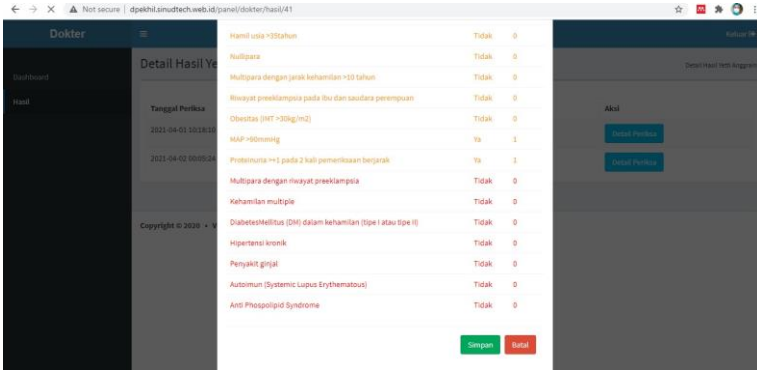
Not secure | dpekhil.sinudtech.web.id/panel/dokter/hasil/41

Dokter

Dashboard

Hasil

Detail Hasil Ye

Detail Hasil Yeth Anggota

Tanggal Periksa

2021-04-01 10:18:10

2021-04-02 00:05:24

Aksi

Detail Periksa

Detail Periksa

Copyright © 2020 • V

Keluar

| | | |
|---|---|---|
| Hamil usia >35tahun | Tidak | 0 |
| Nullipara | Tidak | 0 |
| Multipara dengan jarak kehamilan >10 tahun | Tidak | 0 |
| Riwayat preeklampsia pada ibu dan saudara perempuan | Tidak | 0 |
| Obesitas (IMT >30kg/m2) | Tidak | 0 |
| MAP >90mmHg | Ya | 1 |
| Proteinuria >+1 pada 2 kali pemeriksaan berjarak | Ya | 1 |
| Multipara dengan riwayat preeklampsia | Tidak | 0 |
| Kehamilan multiple | Tidak | 0 |
| DiabetesMellitus (DM) dalam kehamilan (tipe I atau tipe II) | Tidak | 0 |
| Hipertensi kronik | Tidak | 0 |
| Penyakit ginjal | Tidak | 0 |
| Autoimun (Systemic Lupus Erythematous) | Tidak | 0 |
| Anti Phospolipid Syndrome | Tidak | 0 |

Simpan Batal